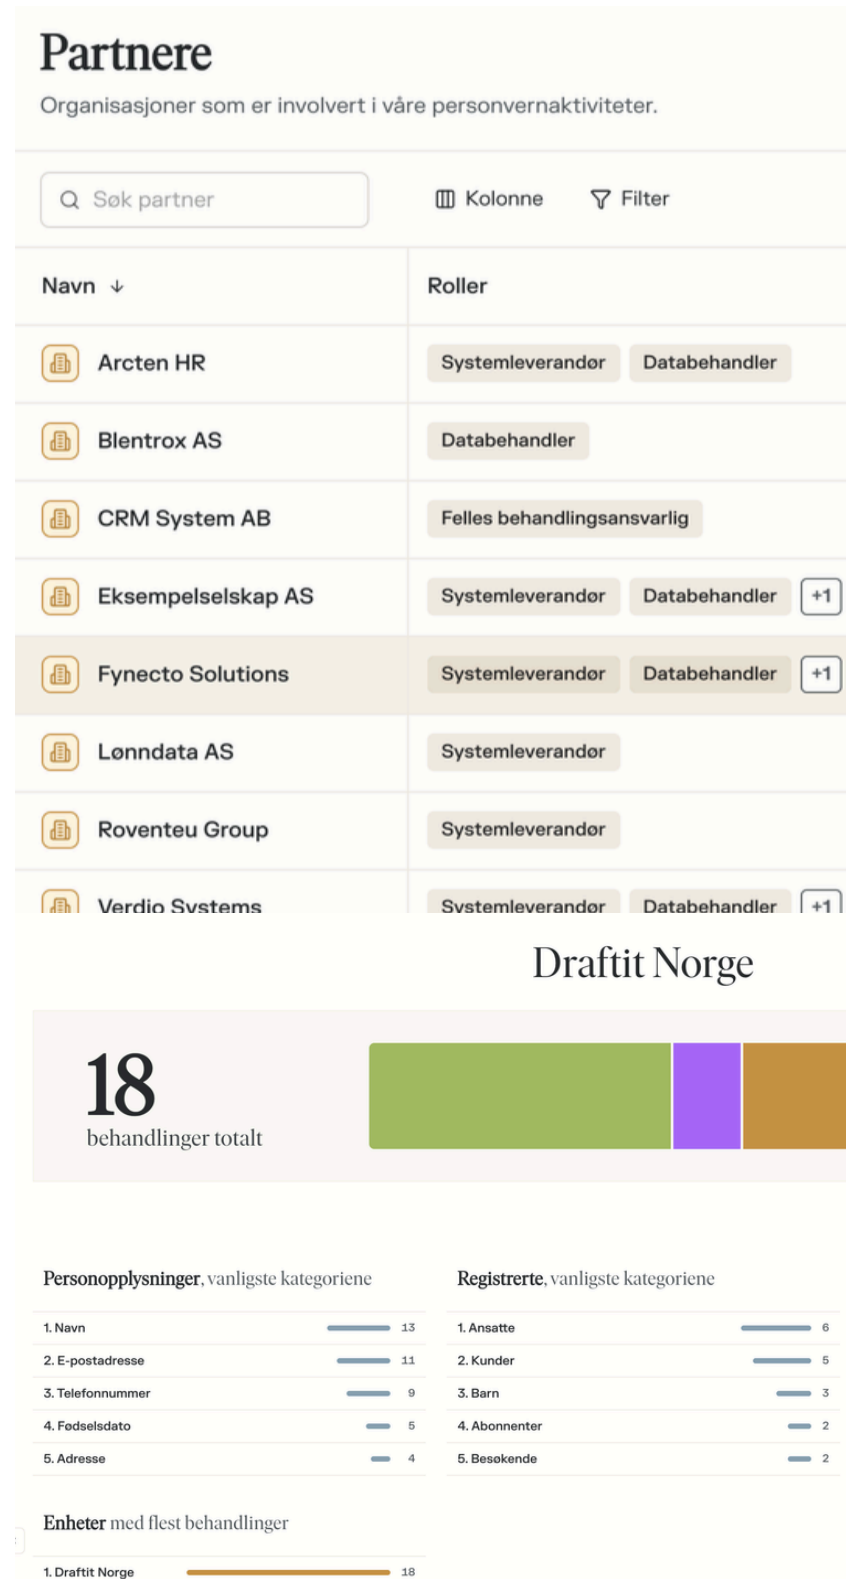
Partnere

Organisasjoner som er involvert i våre personvernaktiviteter.

Søk partner

Kolonne

Filter

| Navn ↓ | Roller |
|---|---|
| Arcten HR | Systemleverandør Databehandler |
| Blentrox AS | Databehandler |
| CRM System AB | Felles behandlingsansvarlig |
| Eksempelselskap AS | Systemleverandør Databehandler +1 |
| Fynecto Solutions | Systemleverandør Databehandler +1 |
| Lønndata AS | Systemleverandør |
| Roventeu Group | Systemleverandør |
| Verdio Systems | Systemleverandør Databehandler +1 |

Draftit Norge

18
behandlinger totalt

Personopplysninger, vanligste kategoriene

| | |
|---|---|
| 1. Navn | 13 |
| 2. E-postadresse | 11 |
| 3. Telefonnummer | 9 |
| 4. Fødselsdato | 5 |
| 5. Adresse | 4 |

Registrerte, vanligste kategoriene

| | |
|---|---|
| 1. Ansatte | 6 |
| 2. Kunder | 5 |
| 3. Barn | 3 |
| 4. Abonnenter | 2 |
| 5. Besøkende | 2 |

Enheter med flest behandlinger

| | |
|---|---|
| 1. Draftit Norge | 18 |